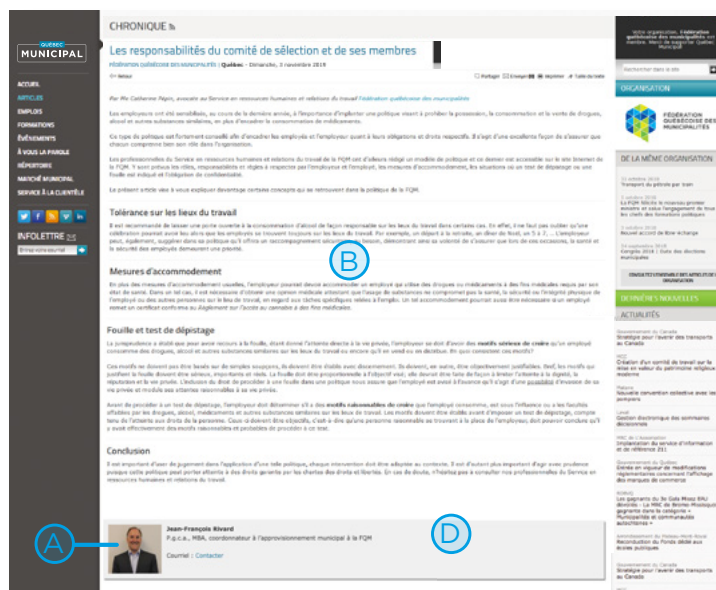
QUÉBEC
MUNICIPAL

ACCUEIL
ARTICLES
EMPLOIS
FORMATIONS
ÉVÉNEMENTS
À VOUS LA PAROLE
RÉPERTOIRE
MARCHÉ MUNICIPAL
SERVICE À LA CLIENTÈLE

INFOLETTRE

CHRONIQUE

Les responsabilités du comité de sélection et de ses membres

FÉDÉRATION QUÉBÉCOISE DES MUNICIPALITÉS | Québec - Dimanche, 3 novembre 2019

Retour

Partager Envoyer Imprimer Taille du texte

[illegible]

Tolérance sur les lieux du travail

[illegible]

Mesures d'accommodement

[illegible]

Fouille et test de dépistage

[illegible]

Conclusion

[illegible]

Jean-François Rivard
P.g.c.a., MBA, coordonnateur à l'approvisionnement municipal à la FQM
Courriel : Contacter

A
B
D

ORGANISATION

FÉDÉRATION QUÉBÉCOISE DES MUNICIPALITÉS

DE LA MÊME ORGANISATION

DERNIÈRES NOUVELLES

ACTUALITÉS